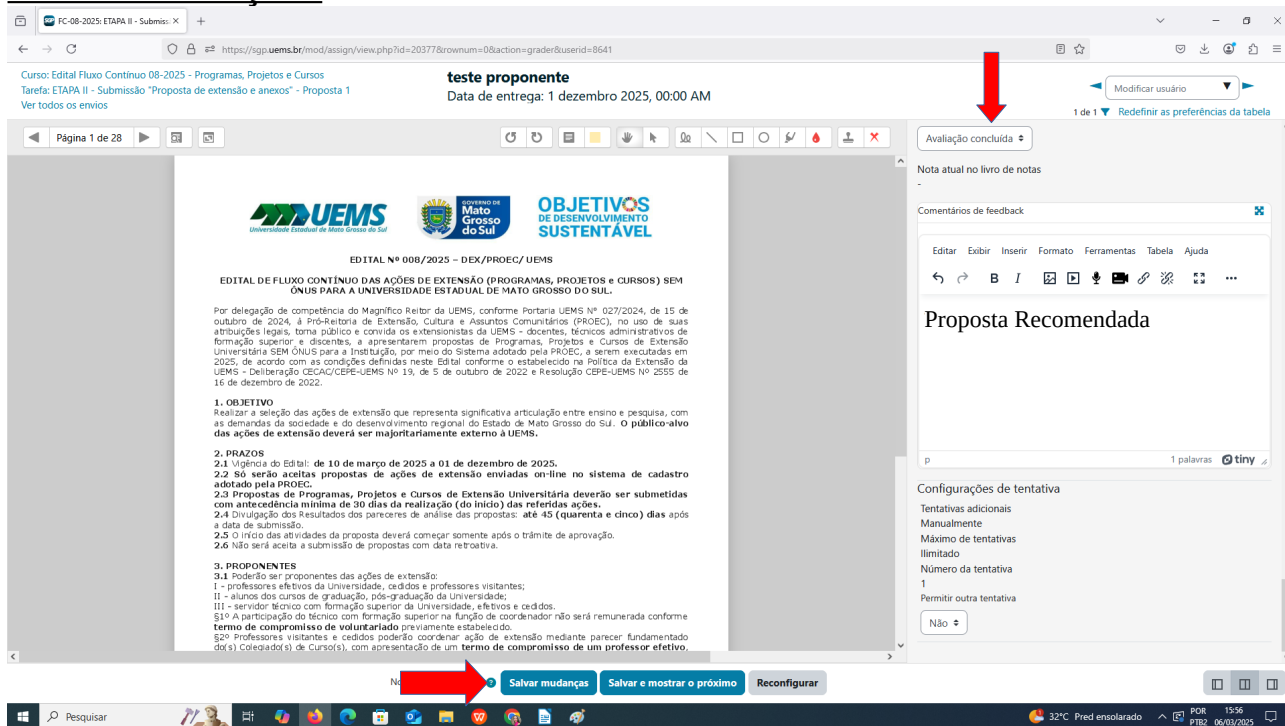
FC-08-2025: ETAPA II - Submiss ×
https://sgp.uems.br/mod/assign/view.php?id=20377&rownum=0&action=grader&userid=8641

Curso: Edital Fluxo Contínuo 08-2025 - Programas, Projetos e Cursos
Tarefa: ETAPA II - Submissão "Proposta de extensão e anexos" - Proposta 1
Ver todos os envios

teste proponente
Data de entrega: 1 dezembro 2025, 00:00 AM

Modificar usuário
1 de 1 Redefinir as preferências da tabela

Página 1 de 28

Avaliação concluída

Nota atual no livro de notas
-

Comentários de feedback

Editar Exibir Inserir Formato Ferramentas Tabela Ajuda

Proposta Recomendada

p 1 palavras tiny

Configurações de tentativa
Tentativas adicionais
Manualmente
Máximo de tentativas
Ilimitado
Número da tentativa
1
Permitir outra tentativa
Não

UEMS Universidade Estadual de Mato Grosso do Sul
GOVERNO DE Mato Grosso do Sul
OBJETIVOS DE DESENVOLVIMENTO SUSTENTÁVEL

EDITAL Nº 008/2025 – DEX/PROEC/ UEMS

EDITAL DE FLUXO CONTÍNUO DAS AÇÕES DE EXTENSÃO (PROGRAMAS, PROJETOS e CURSOS) SEM ÔNUS PARA A UNIVERSIDADE ESTADUAL DE MATO GROSSO DO SUL.

Por delegação de competência do Magnífico Reitor da UEMS, conforme Portaria UEMS Nº 027/2024, de 15 de outubro de 2024, à Pró-Reitoria de Extensão, Cultura e Assuntos Comunitários (PROEC), no uso de suas atribuições legais, torna público e convida os extensionistas da UEMS - docentes, técnicos administrativos de formação superior e discentes, a apresentarem propostas de Programas, Projetos e Cursos de Extensão Universitária SEM ÔNUS para a Instituição, por meio do Sistema adotado pela PROEC, a serem executadas em 2025, de acordo com as condições definidas neste Edital conforme o estabelecido na Política da Extensão da UEMS - Deliberação CECAC/CEPE-UEMS Nº 19, de 5 de outubro de 2022 e Resolução CEPE-UEMS Nº 2555 de 16 de dezembro de 2022.

1. OBJETIVO
Realizar a seleção das ações de extensão que representa significativa articulação entre ensino e pesquisa, com as demandas da sociedade e o desenvolvimento regional do Estado de Mato Grosso do Sul. O público-alvo das ações de extensão deverá ser majoritariamente externo à UEMS.

2. PRAZOS
2.1 Vigência do Edital: de 10 de março de 2025 a 01 de dezembro de 2025.
2.2 Só serão aceitas propostas de ações de extensão enviadas on-line no sistema de cadastro adotado pela PROEC.
2.3 Propostas de Programas, Projetos e Cursos de Extensão Universitária deverão ser submetidas com antecedência mínima de 30 dias da realização (do início) das referidas ações.
2.4 Divulgação dos Resultados dos pareceres de análise das propostas: até 45 (quarenta e cinco) dias após a data de submissão.
2.5 O início das atividades da proposta deverá começar somente após o trâmite de aprovação.
2.6 Não será aceita a submissão de propostas com data retroativa.

3. PROPONENTES
3.1 Poderão ser proponentes das ações de extensão:
I - professores efetivos da Universidade, cedidos e professores visitantes;
II - alunos dos cursos de graduação, pós-graduação da Universidade;
III - servidor técnico com formação superior da Universidade, efetivos e cedidos.
§1º A participação do técnico com formação superior na função de coordenador não será remunerada conforme termo de compromisso de voluntariado previamente estabelecido.
§2º Professores visitantes e cedidos poderão coordenar ação de extensão mediante parecer fundamentado do(s) Colegiado(s) de Curso(s), com apresentação de um termo de compromisso de um professor efetivo,

No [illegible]
Salvar mudanças
Salvar e mostrar o próximo
Reconfigurar

Pesquisar
32°C Pred ensolarado
POR PTB2
15:56 06/03/2025